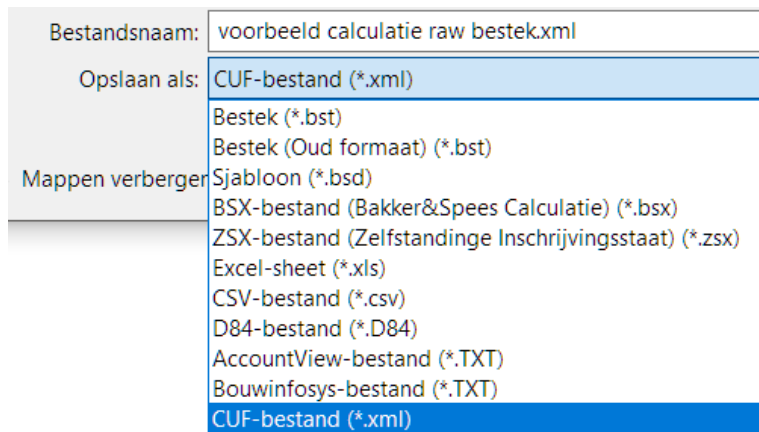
Bestandsnaam: voorbeeld calculatie raw bestek.xml

Opslaan als: CUF-bestand (*.xml)

Mappen verbergen

Bestek (*.bst)
Bestek (Oud formaat) (*.bst)
Sjabloon (*.bsd)
BSX-bestand (Bakker&Spees Calculatie) (*.bsx)
ZSX-bestand (Zelfstandinge Inschrijvingsstaat) (*.zsx)
Excel-sheet (*.xls)
CSV-bestand (*.csv)
D84-bestand (*.D84)
AccountView-bestand (*.TXT)
Bouwinfosys-bestand (*.TXT)
CUF-bestand (*.xml)